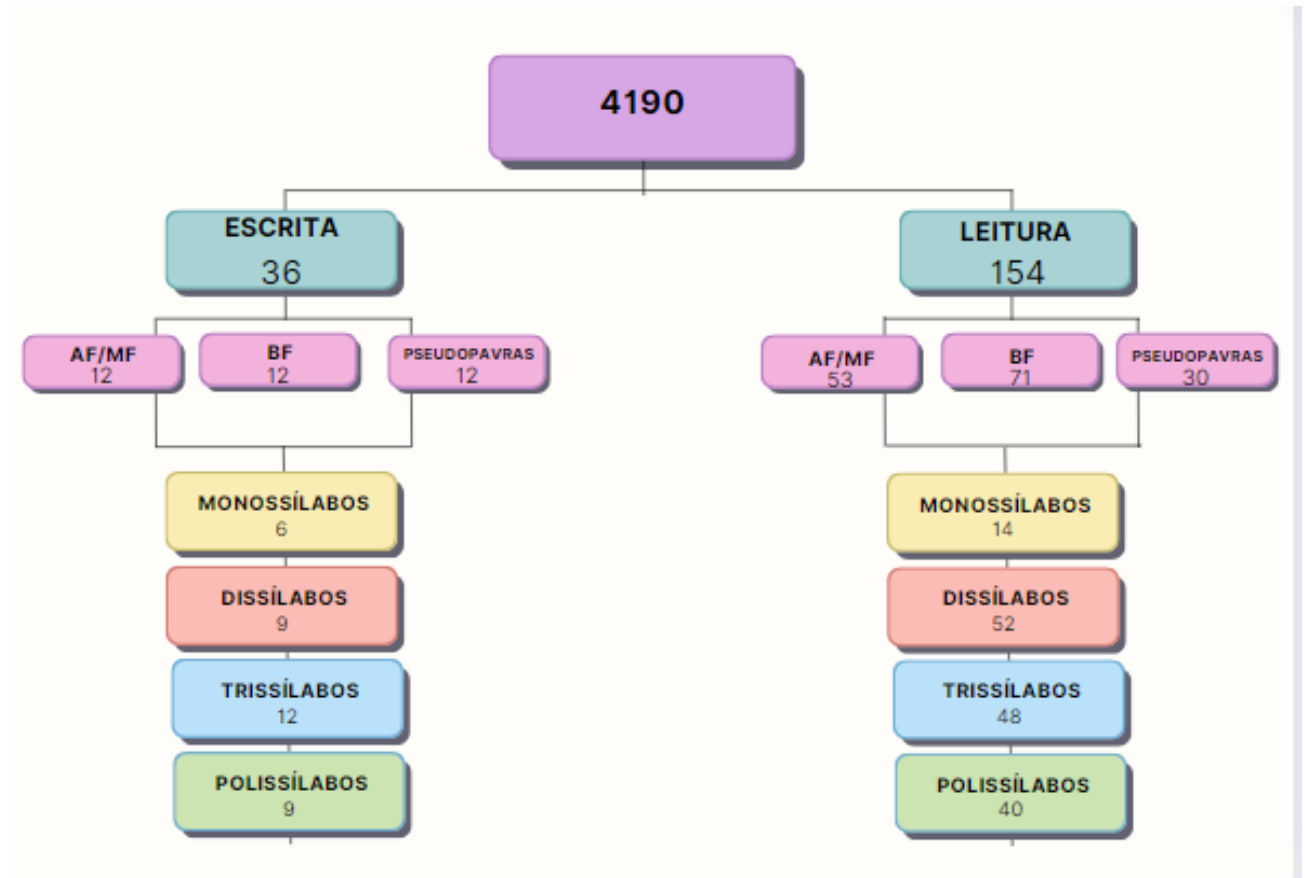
4190

ESCRITA
36

AF/MF
12

BF
12

PSEUDOPAVRAS
12

MONOSSÍLABOS
6

DISSÍLABOS
9

TRISSÍLABOS
12

POLISSÍLABOS
9

LEITURA
154

AF/MF
53

BF
71

PSEUDOPAVRAS
30

MONOSSÍLABOS
14

DISSÍLABOS
52

TRISSÍLABOS
48

POLISSÍLABOS
40